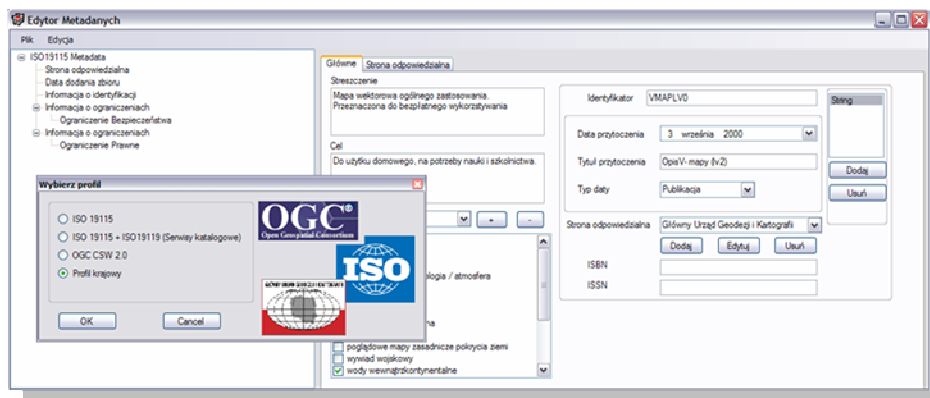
Edytor Metadanych

Plik Edycja

ISO19115 Metadata
Strona odpowiedzialna
Data dodania zbioru
Informacja o identyfikacji
Informacja o ograniczeniach
Ograniczenie Bezpieczeństwa
Informacja o ograniczeniach
Ograniczenie Prawne

Główne | Strona odpowiedzialna

Streszczenie
Mapa wektorowa ogólnego zastosowania. Przeznaczona do bezpłatnego wykorzystywania

Cel
Do użytku domowego, na potrzeby nauki i szkolnictwa.

+ -

ologia / atmosfera
na
poglądowe mapy zasadnicze pokrycia ziemi
wywiad wojskowy
wody wewnątrzkontynentalne

Identyfikator VMAPLV0

Data przytoczenia 3 września 2000
Tytuł przytoczenia OpisV- mapy (lv2)
Typ daty Publikacja

String
Dodaj
Usuń

Strona odpowiedzialna Główny Urząd Geodezji i Kartografii
Dodaj Edytuj Usuń

ISBN
ISSN

Wybierz profil

ISO 19115
ISO 19115 + ISO19119 (Serwisy katalogowe)
OGC CSW 2.0
Profil krajowy

OK Cancel

OGC®
Open Geospatial Consortium

ISO

GŁÓWNY URZĄD GEODEZJI I KARTOGRAFII